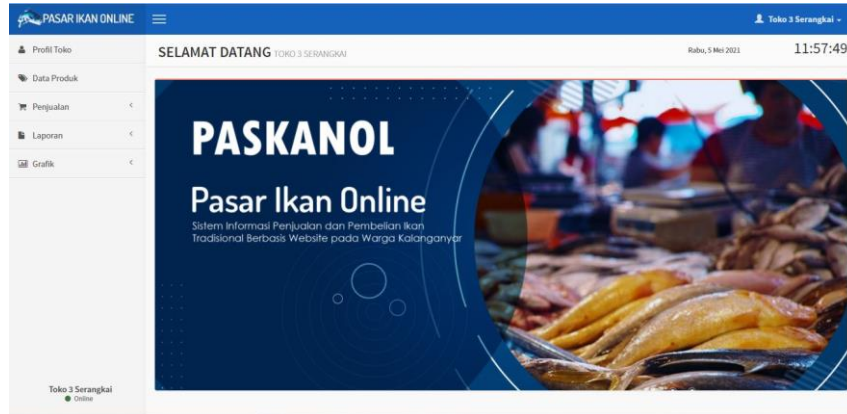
PASAR IKAN ONLINE

Toko 3 Serangkai

Profil Toko
Data Produk
Penjualan
Laporan
Grafik

SELAMAT DATANG TOKO 3 SERANGKAI

Rabu, 5 Mei 2021

11:57:49

PASKANOL

Pasar Ikan Online

Sistem Informasi Penjualan dan Pembelian Ikan Tradisional Berbasis Website pada Warga Kalanganyar

Toko 3 Serangkai
Online